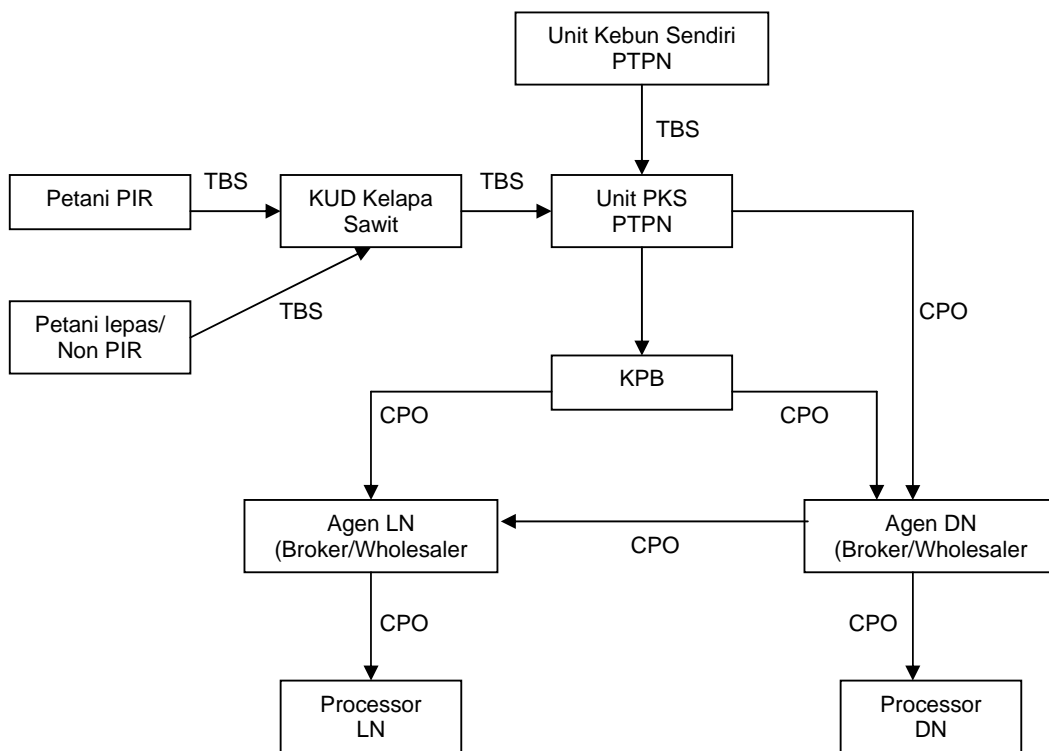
Unit Kebun Sendiri
PTPN

TBS

Petani PIR

TBS

KUD Kelapa Sawit

TBS

Unit PKS
PTPN

Petani lepas/ Non PIR

TBS

CPO

KPB

CPO

CPO

Agen LN
(Broker/Wholesaler

CPO

Agen DN
(Broker/Wholesaler

CPO

CPO

Processor
LN

Processor
DN